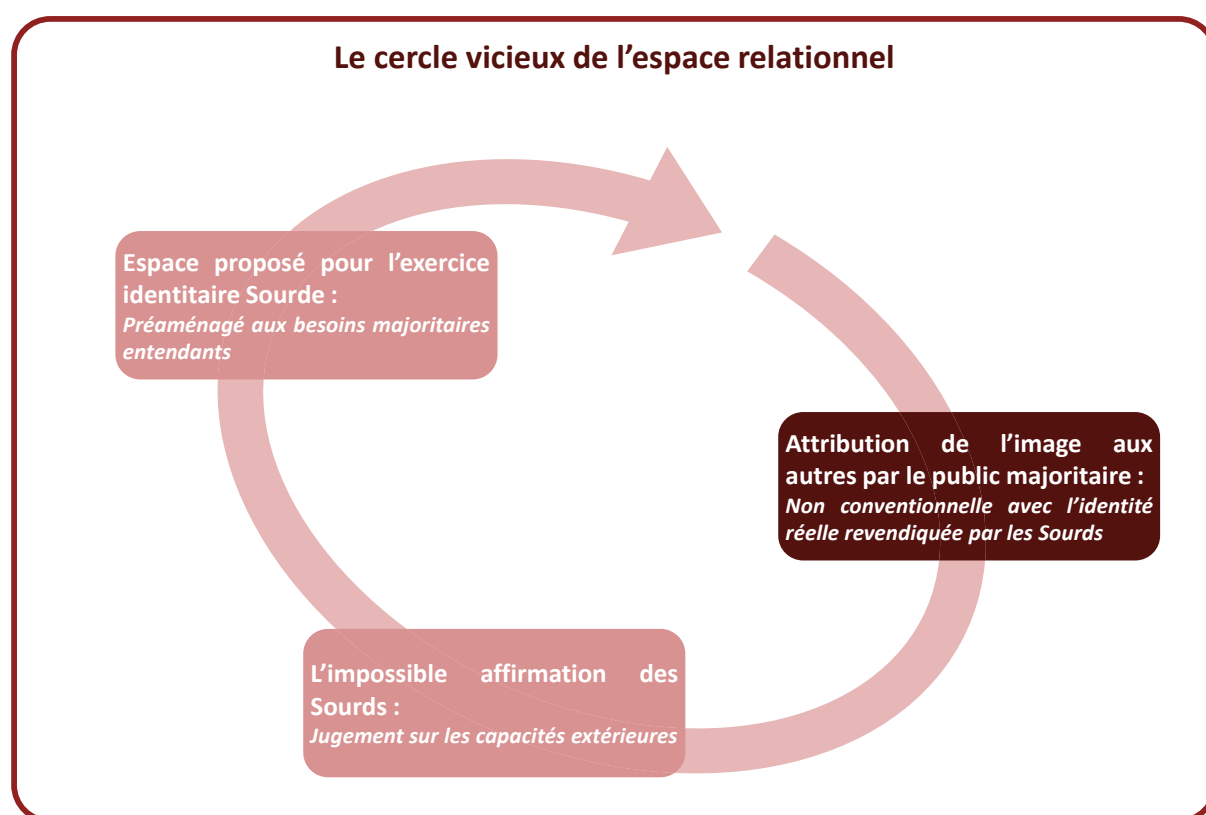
Le cercle vicieux de l’espace relationnel

Espace proposé pour l’exercice identitaire Sourde :
Préaménagé aux besoins majoritaires entendants

Attribution de l’image aux autres par le public majoritaire :
Non conventionnelle avec l’identité réelle revendiquée par les Sourds

L’impossible affirmation des Sourds :
Jugement sur les capacités extérieures